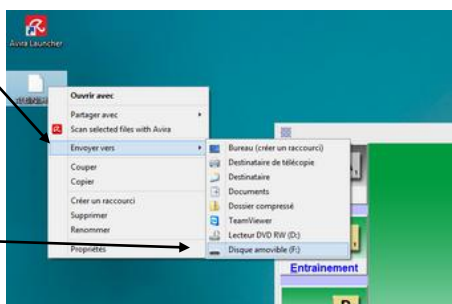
Avira Launcher

Ouvrir avec
Partager avec
Scan selected files with Avira
Envoyer vers
Couper
Copier
Créer un raccourci
Supprimer
Renommer
Propriétés

Bureau (créer un raccourci)
Destinataire de télécopie
Destinataire
Documents
Dossier compressé
TeamViewer
Lecteur DVD RW (D:)
Disque amovible (F:)

Entrainement